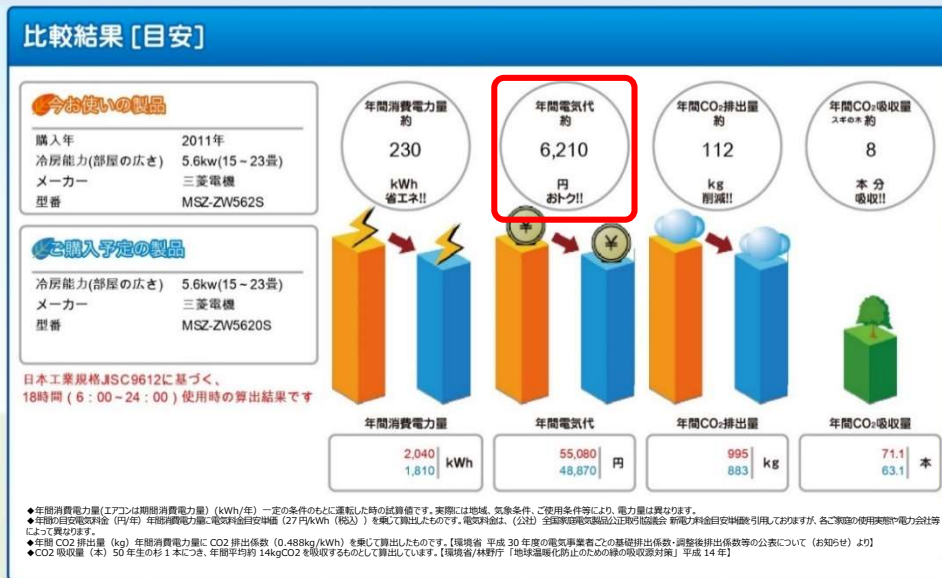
比較結果［目安］

今お使いの製品

| 購入年 | 2011年 |
|---|---|
| 冷房能力(部屋の広さ) | 5.6kw(15～23畳) |
| メーカー | 三菱電機 |
| 型番 | MSZ-ZW562S |

ご購入予定の製品

| 冷房能力(部屋の広さ) | 5.6kw(15～23畳) |
|---|---|
| メーカー | 三菱電機 |
| 型番 | MSZ-ZW5620S |

日本工業規格JISC9612に基づく、18時間（6：00～24：00）使用時の算出結果です

年間消費電力量 約 230 kWh 省エネ!!

年間電気代 約 6,210 円 おトク!!

年間$CO_2$排出量 約 112 kg 削減!!

年間$CO_2$吸収量 スギの木 約 8 本分 吸収!!

年間消費電力量
2,040
1,810 kWh

年間電気代
55,080
48,870 円

年間$CO_2$排出量
995
883 kg

年間$CO_2$吸収量
71.1
63.1 本

◆年間消費電力量(エアコンは期間消費電力量)（kWh/年）一定の条件のもとに運転した時の試算値です。実際には地域、気象条件、ご使用条件等により、電力量は異なります。
◆年間の目安電気料金（円/年）年間消費電力量に電気料金目安単価（27円/kWh（税込））を乗じて算出したものです。電気料金は、（公社）全国家庭電気製品公正取引協議会 新電力料金目安単価を引用しておりますが、各ご家庭の使用実態や電力会社によって異なります。
◆年間 CO2 排出量（kg）年間消費電力量に CO2 排出係数（0.488kg/kWh）を乗じて算出したものです。【環境省 平成 30 年度の電気事業者ごとの基礎排出係数・調整後排出係数等の公表について（お知らせ）より】
◆CO2 吸収量（本）50 年生の杉 1 本につき、年間平均約 14kgCO2 を吸収するものとして算出しています。【環境省/林野庁「地球温暖化防止のための緑の吸収源対策」平成 14 年】